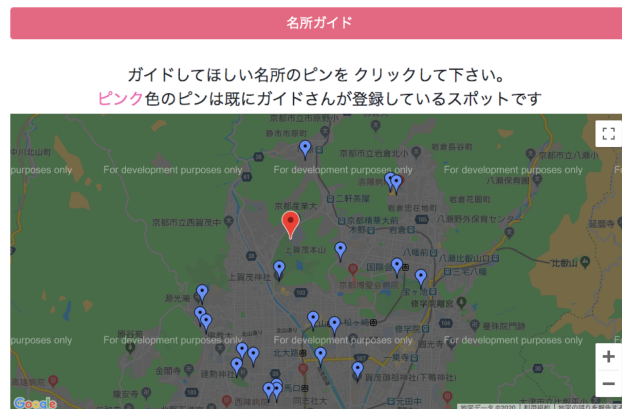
名所ガイド

ガイドしてほしい名所のピンを クリックして下さい。
ピンク色のピンは既にガイドさんが登録しているスポットです

For development purposes only
For development purposes only
For development purposes only
For development purposes only
For development purposes only
For development purposes only
For development purposes only
For development purposes only
For development purposes only

京都市北区役所
京都市立鞍馬北小
京都市左京区
京都産業大
二軒茶屋
京都市立西賀茂中
京都精華大前
八瀬野外保育センター
上賀茂本山
上賀茂神社
八幡前
国際会館
八瀬比叡山口
比叡山
鷹峯
京都国際会館
宝ケ池
北大路
修学院
曼殊院門跡
一乗寺
西陣
元田中

Google
地図データ ©2020
利用規約
地図の誤りを報告する

+
−